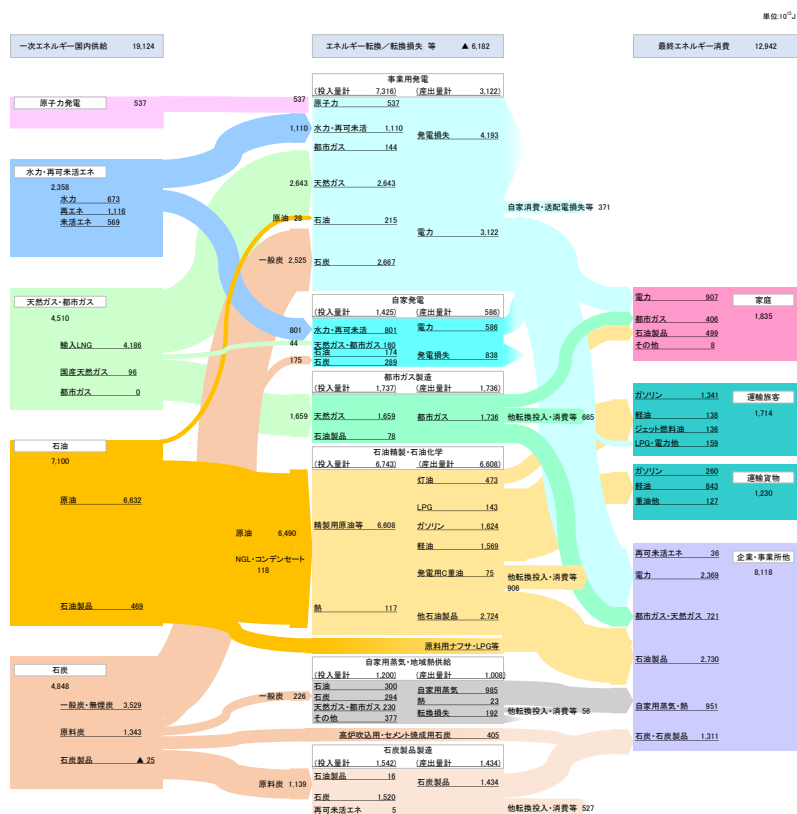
単位:$10^{15}$J

一次エネルギー国内供給 19,124

エネルギー転換／転換損失 等 ▲6,182

最終エネルギー消費 12,942

原子力発電 537

537

水力・再可未活エネ
2,358
水力 673
再エネ 1,116
未活エネ 569

天然ガス・都市ガス
4,510
輸入LNG 4,186
国産天然ガス 96
都市ガス 0

石油
7,100
原油 6,632
石油製品 469

石炭
4,848
一般炭・無煙炭 3,529
原料炭 1,343
石炭製品 ▲25

1,110
2,643
原油 28
一般炭 2,525
801
44
175
1,659
原油 6,490
NGL・コンデンセート 118
一般炭 226
原料炭 1,139

事業用発電
(投入量計 7,316) (産出量計 3,122)
原子力 537
水力・再可未活 1,110
都市ガス 144
天然ガス 2,643
石油 215
石炭 2,667
発電損失 4,193
電力 3,122

自家消費・送配電損失等 371

自家発電
(投入量計 1,425) (産出量計 586)
水力・再可未活 801
天然ガス・都市ガス 160
石油 174
石炭 289
電力 586
発電損失 838

都市ガス製造
(投入量計 1,737) (産出量計 1,736)
天然ガス 1,659
石油製品 78
都市ガス 1,736

他転換投入・消費等 665

石油精製・石油化学
(投入量計 6,743) (産出量計 6,608)
精製用原油等 6,608
熱 117
灯油 473
LPG 143
ガソリン 1,624
軽油 1,569
発電用C重油 75
他石油製品 2,724

他転換投入・消費等 906

原料用ナフサ・LPG等

自家用蒸気・地域熱供給
(投入量計 1,200) (産出量計 1,008)
石油 300
石炭 294
天然ガス・都市ガス 230
その他 377
自家用蒸気 985
熱 23
転換損失 192

他転換投入・消費等 56

高炉吹込用・セメント焼成用石炭 405

石炭製品製造
(投入量計 1,542) (産出量計 1,434)
石油製品 16
石炭 1,520
再可未活エネ 5
石炭製品 1,434

他転換投入・消費等 527

電力 907
都市ガス 406
石油製品 499
その他 8
家庭
1,835

ガソリン 1,341
軽油 138
ジェット燃料油 136
LPG・電力他 159
運輸旅客
1,714

ガソリン 260
軽油 843
重油他 127
運輸貨物
1,230

再可未活エネ 36
電力 2,369
都市ガス・天然ガス 721
石油製品 2,730
自家用蒸気・熱 951
石炭・石炭製品 1,311
企業・事業所他
8,118